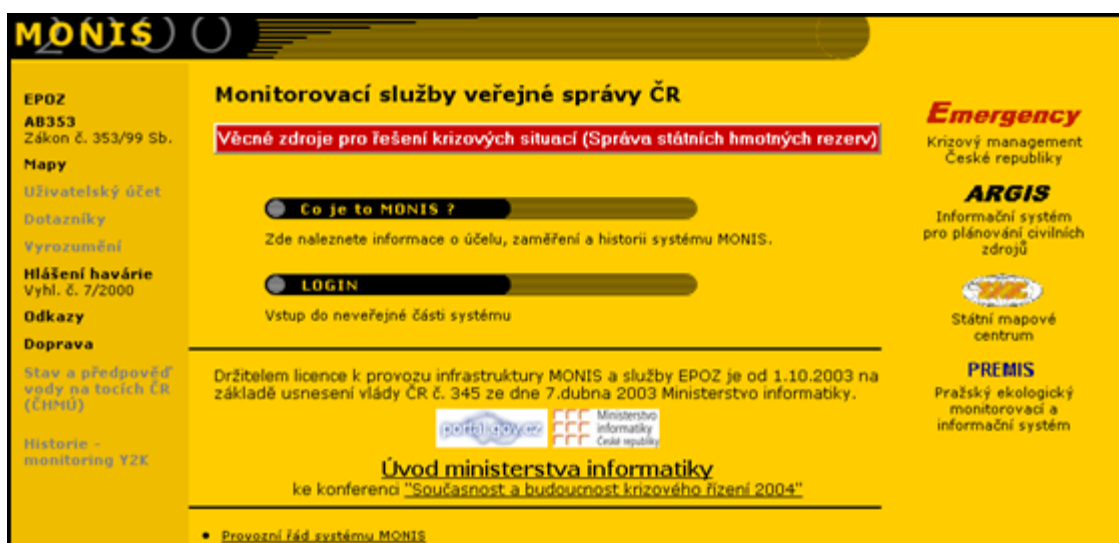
MONIS 2000

EPOZ
AB353
Zákon č. 353/99 Sb.
Mapy
Uživatelský účet
Dotazníky
Vyrozumění
Hlášení havárie
Vyhl. č. 7/2000
Odkazy
Doprava
Stav a předpověď vody na tocích ČR (ČHMÚ)
Historie - monitoring Y2K

Monitorovací služby veřejné správy ČR

Věcné zdroje pro řešení krizových situací (Správa státních hmotných rezerv)

Co je to MONIS ?
Zde naleznete informace o účelu, zaměření a historii systému MONIS.

LOGIN
Vstup do neveřejné části systému

Držitelem licence k provozu infrastruktury MONIS a služby EPOZ je od 1.10.2003 na základě usnesení vlády ČR č. 345 ze dne 7.dubna 2003 Ministerstvo informatiky.

portal.gov.cz
Ministerstvo informatiky České republiky

Úvod ministerstva informatiky
ke konferenci "Současnost a budoucnost krizového řízení 2004"

• Provozní řád systému MONIS

Emergency
Krizový management České republiky

ARGIS
Informační systém pro plánování civilních zdrojů

Státní mapové centrum

PREMIS
Pražský ekologický monitorovací a informační systém